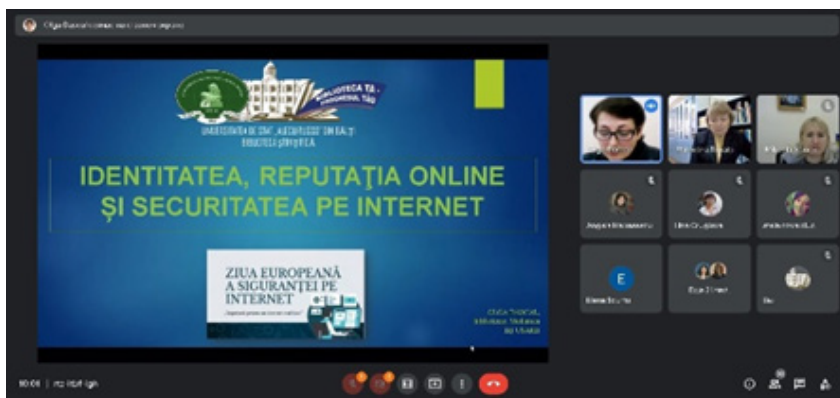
UNIVERSITATEA DE STAT „ALECU RUSSO" DIN BĂLŢI
BIBLIOTECA ŞTIINŢIFICĂ

BIBLIOTECA TA - ENCICLOPEDIA TA

IDENTITATEA, REPUTAŢIA ONLINE
ŞI SECURITATEA PE INTERNET

ZIUA EUROPEANĂ A SIGURANŢEI PE INTERNET

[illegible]